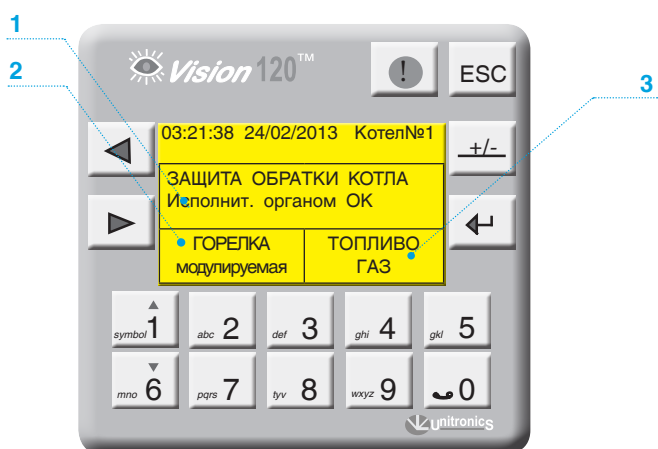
1
2
3
Vision 120™
!
ESC
03:21:38 24/02/2013 Котел№1
+/-
ЗАЩИТА ОБРАТКИ КОТЛА
Исполнит. органом ОК
ГОРЕЛКА модулируемая
ТОПЛИВО ГАЗ
symbol 1
abc 2
def 3
ghi 4
gkl 5
mno 6
pqrs 7
tyv 8
wxyz 9
0
unitronics